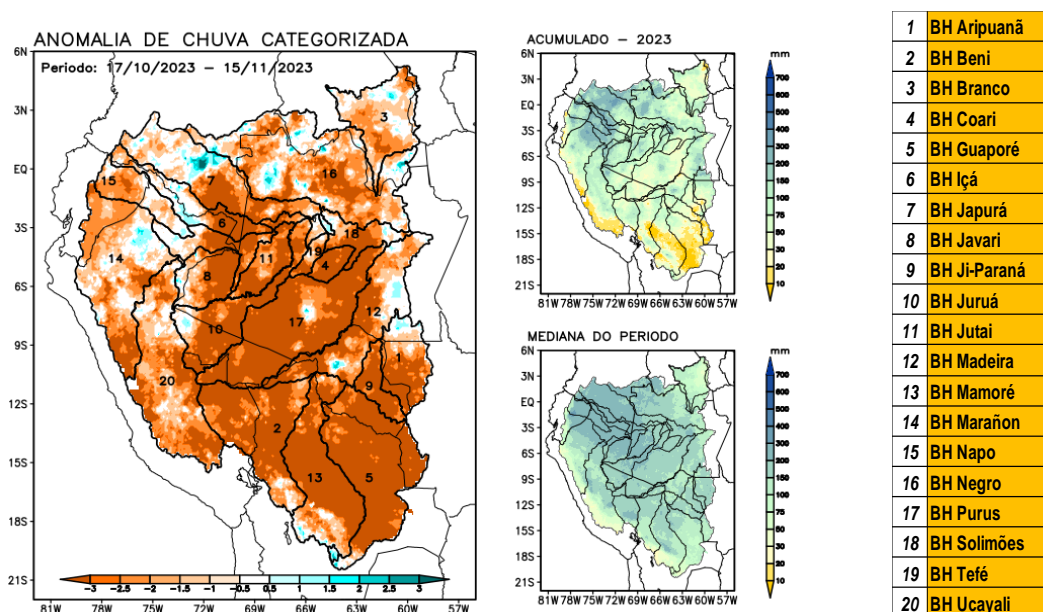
ANOMALIA DE CHUVA CATEGORIZADA
Periodo: 17/10/2023 – 15/11/2023

6N
3N
EQ
3S
6S
9S
12S
15S
18S
21S
81W 78W 75W 72W 69W 66W 63W 60W 57W

1 2 3 4 5 6 7 8 9 10 11 12 13 14 15 16 17 18 19 20

-3 -2.5 -2 -1.5 -1 -0.5 0.5 1 1.5 2 2.5 3

ACUMULADO – 2023
mm
700 600 500 400 300 200 150 100 75 50 30 20 10
6N 3N EQ 3S 6S 9S 12S 15S 18S 21S
81W 78W 75W 72W 69W 66W 63W 60W 57W

MEDIANA DO PERIODO
mm
700 600 500 400 300 200 150 100 75 50 30 20 10
6N 3N EQ 3S 6S 9S 12S 15S 18S 21S
81W 78W 75W 72W 69W 66W 63W 60W 57W

| | |
|---|---|
| 1 | BH Aripuanã |
| 2 | BH Beni |
| 3 | BH Branco |
| 4 | BH Coari |
| 5 | BH Guaporé |
| 6 | BH Içá |
| 7 | BH Japurá |
| 8 | BH Javari |
| 9 | BH Ji-Paraná |
| 10 | BH Juruá |
| 11 | BH Jutai |
| 12 | BH Madeira |
| 13 | BH Mamoré |
| 14 | BH Marañon |
| 15 | BH Napo |
| 16 | BH Negro |
| 17 | BH Purus |
| 18 | BH Solimões |
| 19 | BH Tefé |
| 20 | BH Ucayali |